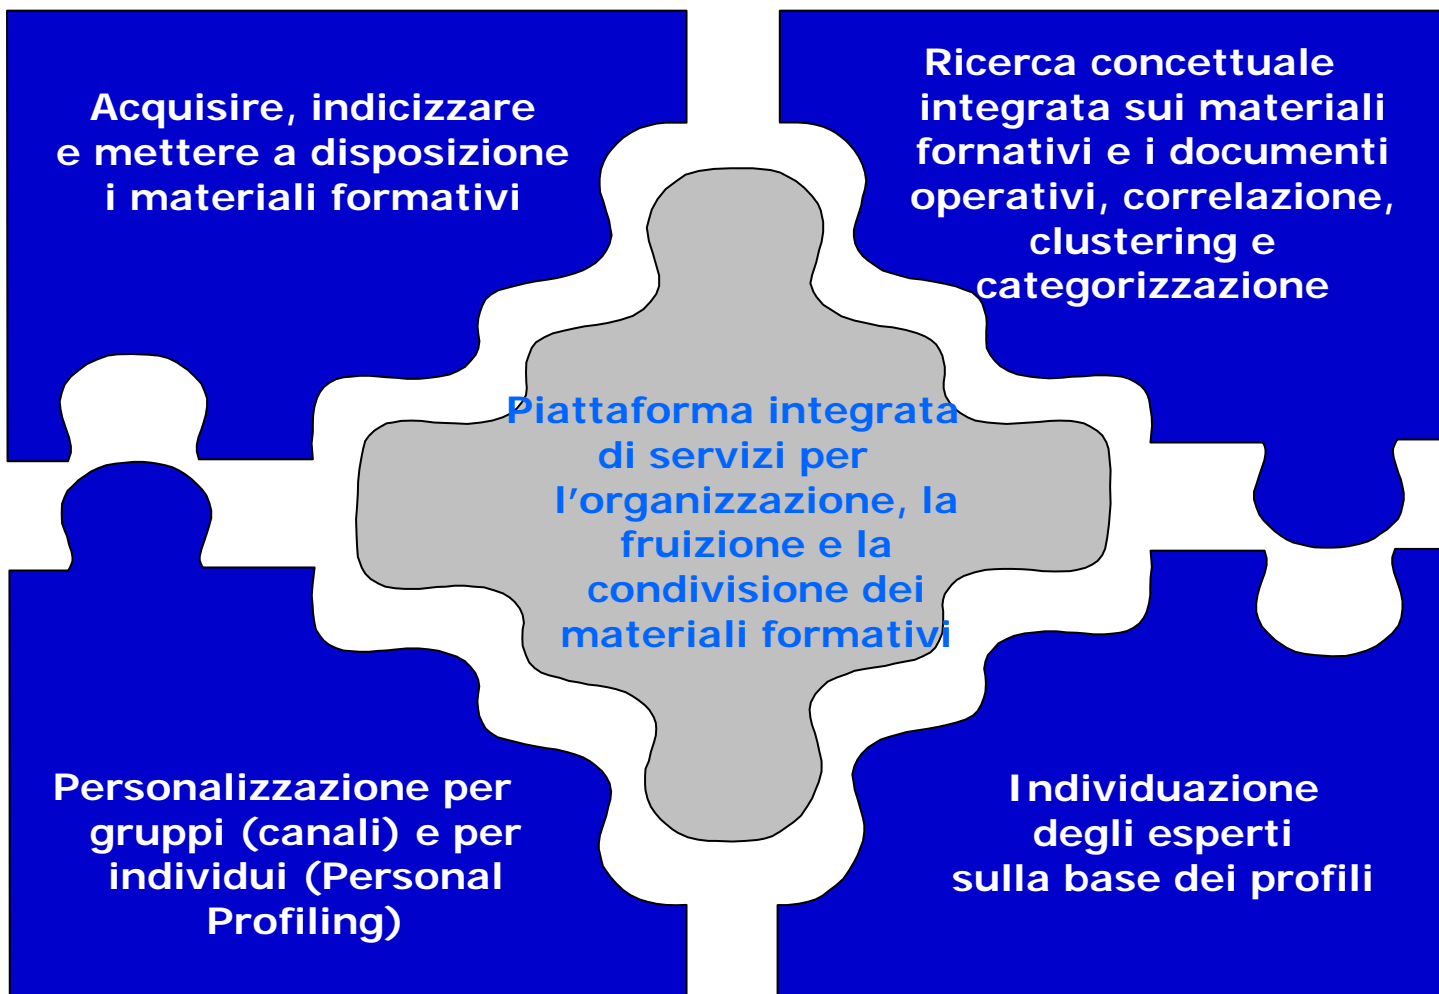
Acquisire, indicizzare e mettere a disposizione i materiali formativi

Ricerca concettuale integrata sui materiali fornativi e i documenti operativi, correlazione, clustering e categorizzazione

Piattaforma integrata di servizi per l’organizzazione, la fruizione e la condivisione dei materiali formativi

Personalizzazione per gruppi (canali) e per individui (Personal Profiling)

Individuazione degli esperti sulla base dei profili